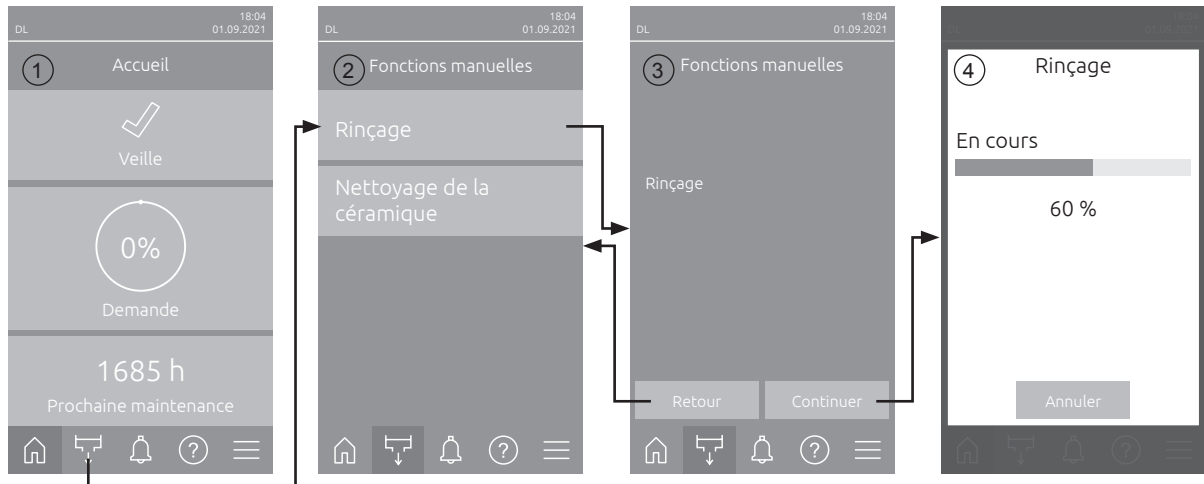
DL 18:04 01.09.2021

1 Accueil

Veille

0%

Demande

1685 h

Prochaine maintenance

DL 18:04 01.09.2021

2 Fonctions manuelles

Rinçage

Nettoyage de la céramique

DL 18:04 01.09.2021

3 Fonctions manuelles

Rinçage

Retour

Continuer

DL 18:04 01.09.2021

4 Rinçage

En cours

60 %

Annuler